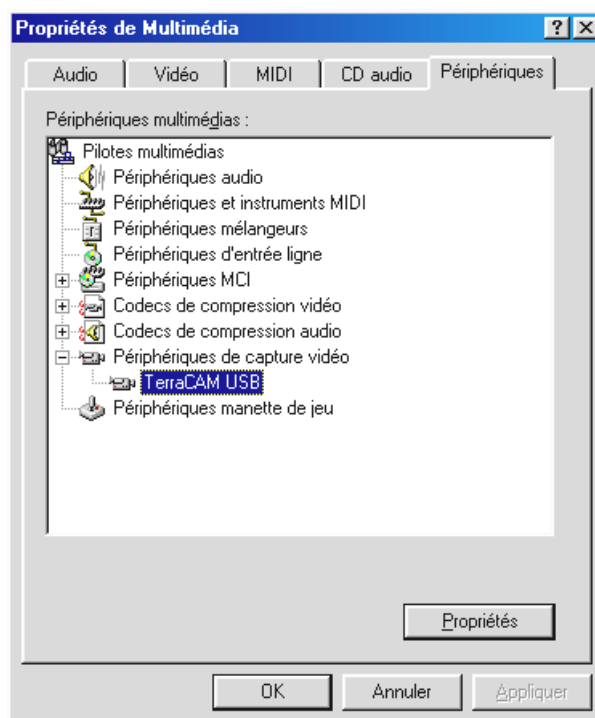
Propriétés de Multimédia

? X

Audio | Vidéo | MIDI | CD audio | Périphériques

Périphériques multimédias :

Pilotes multimédias
Périphériques audio
Périphériques et instruments MIDI
Périphériques mélangeurs
Périphériques d'entrée ligne
Périphériques MCI
Codecs de compression vidéo
Codecs de compression audio
Périphériques de capture vidéo
TerraCAM USB
Périphériques manette de jeu

Propriétés

OK | Annuler | Appliquer